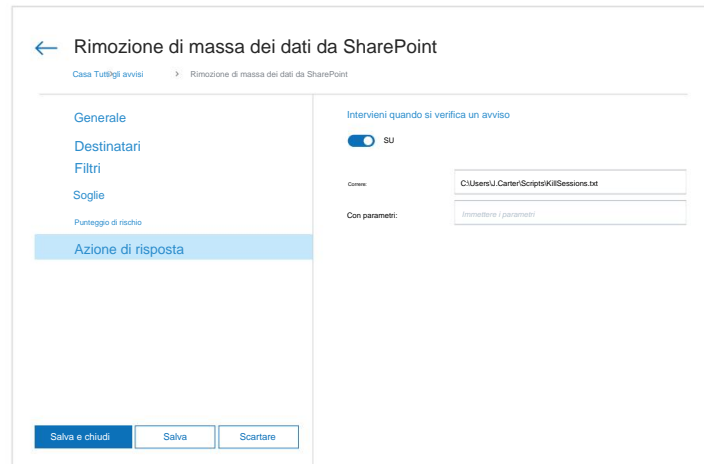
Rimozione di massa dei dati da SharePoint

Casa Tutti gli avvisi › Rimozione di massa dei dati da SharePoint

Generale
Destinatari
Filtri
Soglie
Punteggio di rischio
Azione di risposta

Intervieni quando si verifica un avviso

SU

Correre: C:\Users\J.Carter\Scripts\KillSessions.txt

Con parametri: Immettere i parametri

Salva e chiudi
Salva
Scartare